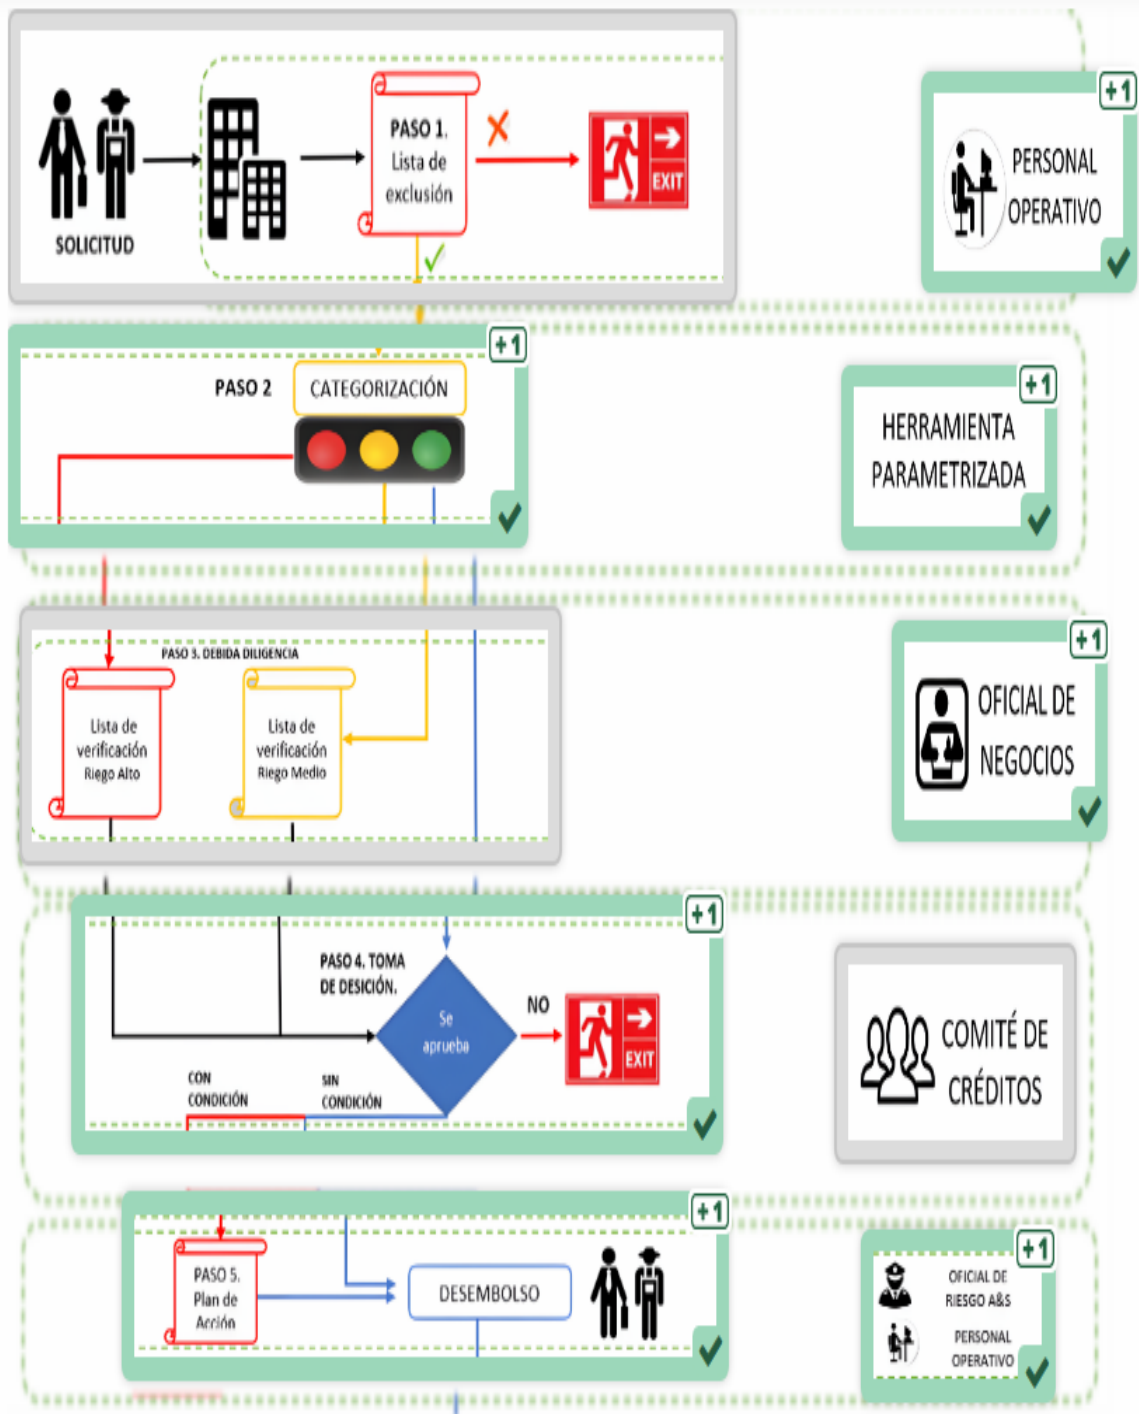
SOLICITUD

PASO 1. Lista de exclusión

EXIT

+1
PERSONAL OPERATIVO

+1
PASO 2
CATEGORIZACIÓN

+1
HERRAMIENTA PARAMETRIZADA

PASO 3. DEBIDA DILIGENCIA

Lista de verificación Riego Alto

Lista de verificación Riego Medio

+1
OFICIAL DE NEGOCIOS

+1
PASO 4. TOMA DE DESICIÓN.

Se aprueba

NO

EXIT

CON CONDICIÓN

SIN CONDICIÓN

COMITÉ DE CRÉDITOS

+1
PASO 5. Plan de Acción

DESEMBOLSO

+1
OFICIAL DE RIESGO A&S

PERSONAL OPERATIVO